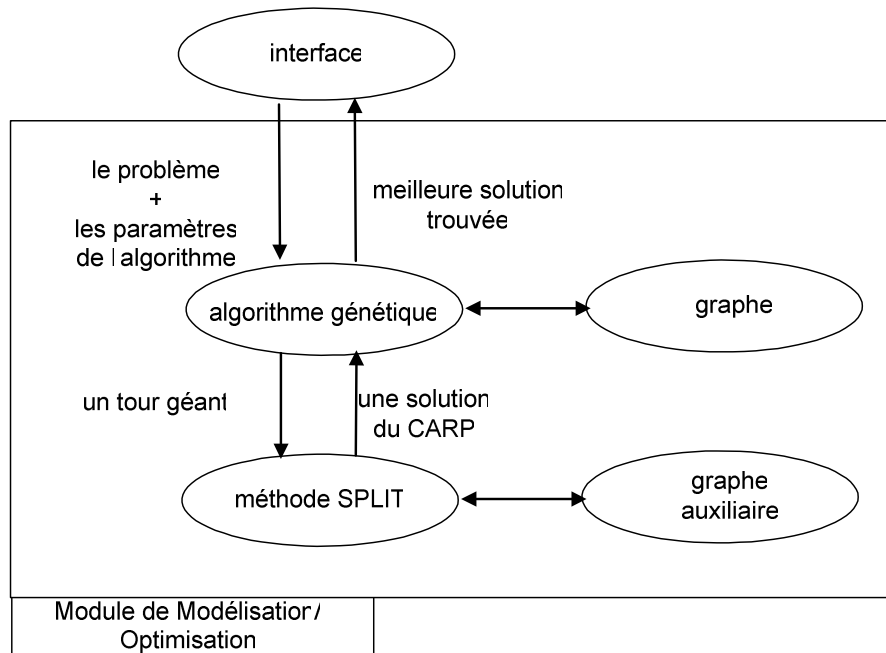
interface

le problème
+
les paramètres
de l algorithme

meilleure solution
trouvée

algorithme génétique

graphe

un tour géant

une solution
du CARP

méthode SPLIT

graphe
auxiliaire

Module de Modélisation /
Optimisation